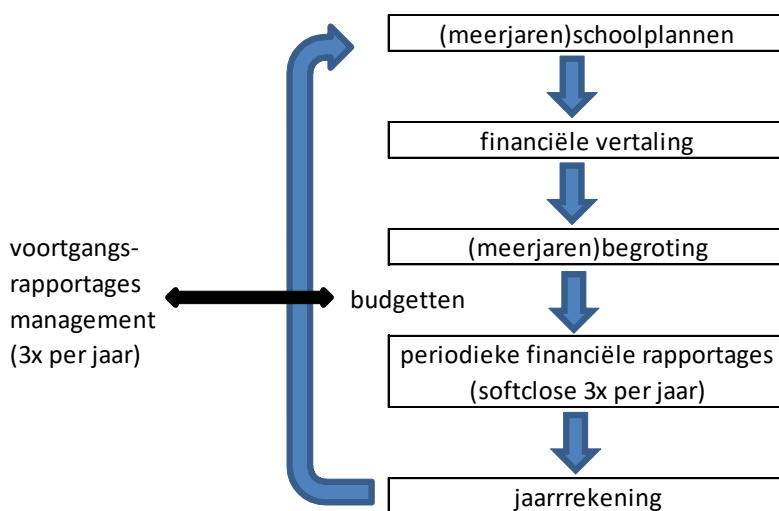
(meerjaren)schoolplannen

financiële vertaling

(meerjaren)begroting

periodieke financiële rapportages (softclose 3x per jaar)

jaarrekening

voortgangsrapportages management (3x per jaar)

budgetten